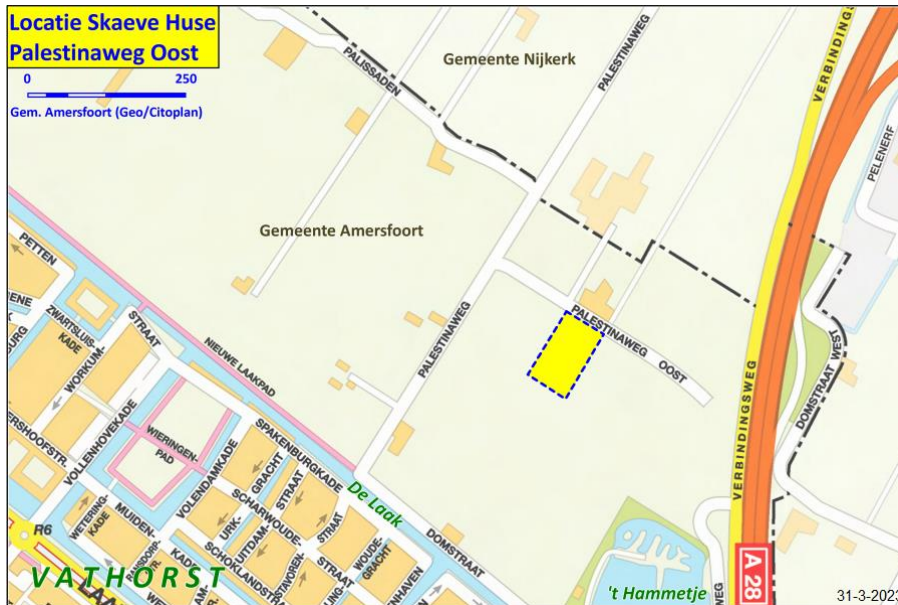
Locatie Skaeve Huse
Palestinaweg Oost
0 250
Gem. Amersfoort (Geo/Citoplan)

Gemeente Nijkerk
PALISSADEN
PALESTINAWEG
VERBINDINGS
PELENERF
Gemeente Amersfoort
PETTEN
ENE
ZWARTSLUIS-KADE
WORKUM-
STRAAT
BURG
NIEUWE LAAKPAD
PALESTINAWEG
PALESTINAWEG OOST
VERBINDINGSWEG
DOMSTRAAT WEST
VOLLENHOVEKADE
ERSHOOFSTR.
WIERINGEN-PAD
SPAKENBURGKADE
VOLENDAMKADE
URK-GRACHT
SCHARWOUDE-STRAAT
De Laak
DOMSTRAAT
R6
WETERING-KADE
MUIDEN-
KADE
SCHOKLANDSTR.
UITDAM-
STAVOREN-
WOUDE-GRACHT
STRAAT
VATHORST
't Hammetje
A 28
31-3-2023